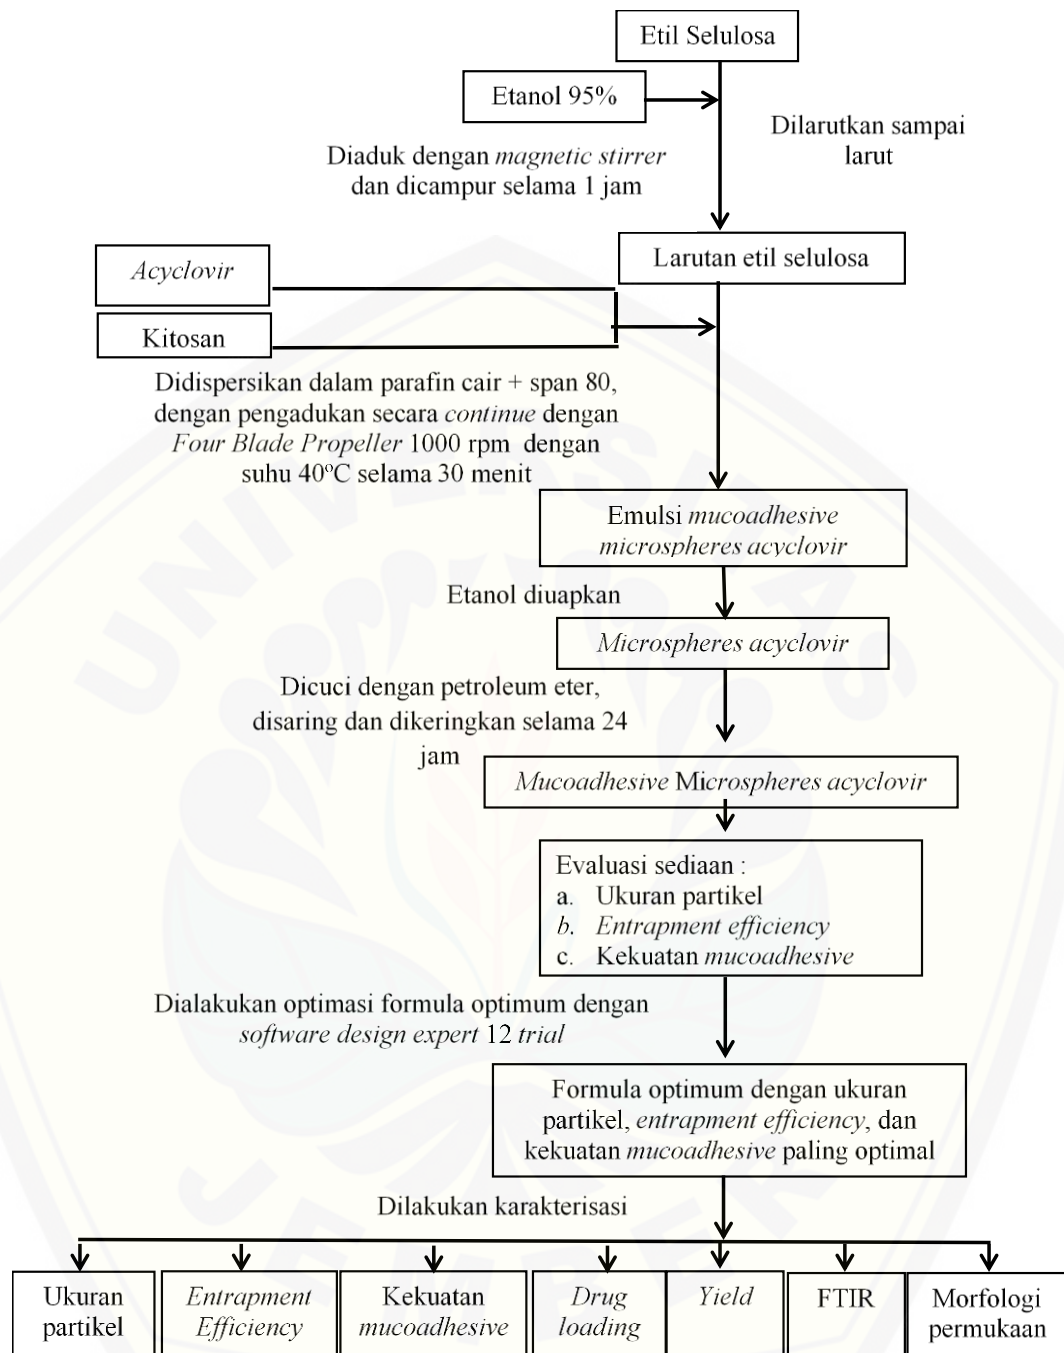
Etil Selulosa

Etanol 95%

Dilarutkan sampai larut

Diaduk dengan magnetic stirrer dan dicampur selama 1 jam

Larutan etil selulosa

Acyclovir

Kitosan

Didispersikan dalam parafin cair + span 80, dengan pengadukan secara continue dengan Four Blade Propeller 1000 rpm dengan suhu 40°C selama 30 menit

Emulsi mucoadhesive microspheres acyclovir

Etanol diuapkan

Microspheres acyclovir

Dicuci dengan petroleum eter, disaring dan dikeringkan selama 24 jam

Mucoadhesive Microspheres acyclovir

Evaluasi sediaan :
a. Ukuran partikel
b. Entrapment efficiency
c. Kekuatan mucoadhesive

Dialakukan optimasi formula optimum dengan software design expert 12 trial

Formula optimum dengan ukuran partikel, entrapment efficiency, dan kekuatan mucoadhesive paling optimal

Dilakukan karakterisasi

Ukuran partikel

Entrapment Efficiency

Kekuatan mucoadhesive

Drug loading

Yield

FTIR

Morfologi permukaan